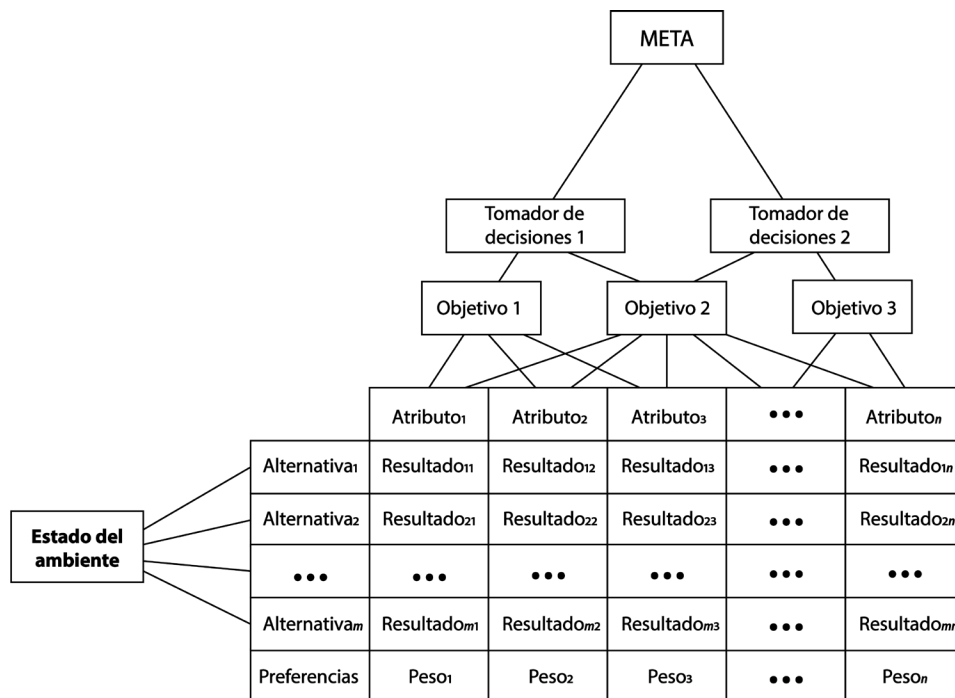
META

Tomador de decisiones 1

Tomador de decisiones 2

Objetivo 1

Objetivo 2

Objetivo 3

Estado del ambiente

| | Atributo$_1$ | Atributo$_2$ | Atributo$_3$ | ••• | Atributo$_n$ |
|---|---|---|---|---|---|
| Alternativa$_1$ | Resultado$_{11}$ | Resultado$_{12}$ | Resultado$_{13}$ | ••• | Resultado$_{1n}$ |
| Alternativa$_2$ | Resultado$_{21}$ | Resultado$_{22}$ | Resultado$_{23}$ | ••• | Resultado$_{2n}$ |
| ••• | ••• | ••• | ••• | ••• | ••• |
| Alternativa$_m$ | Resultado$_{m1}$ | Resultado$_{m2}$ | Resultado$_{m3}$ | ••• | Resultado$_{mn}$ |
| Preferencias | Peso$_1$ | Peso$_2$ | Peso$_3$ | ••• | Peso$_n$ |